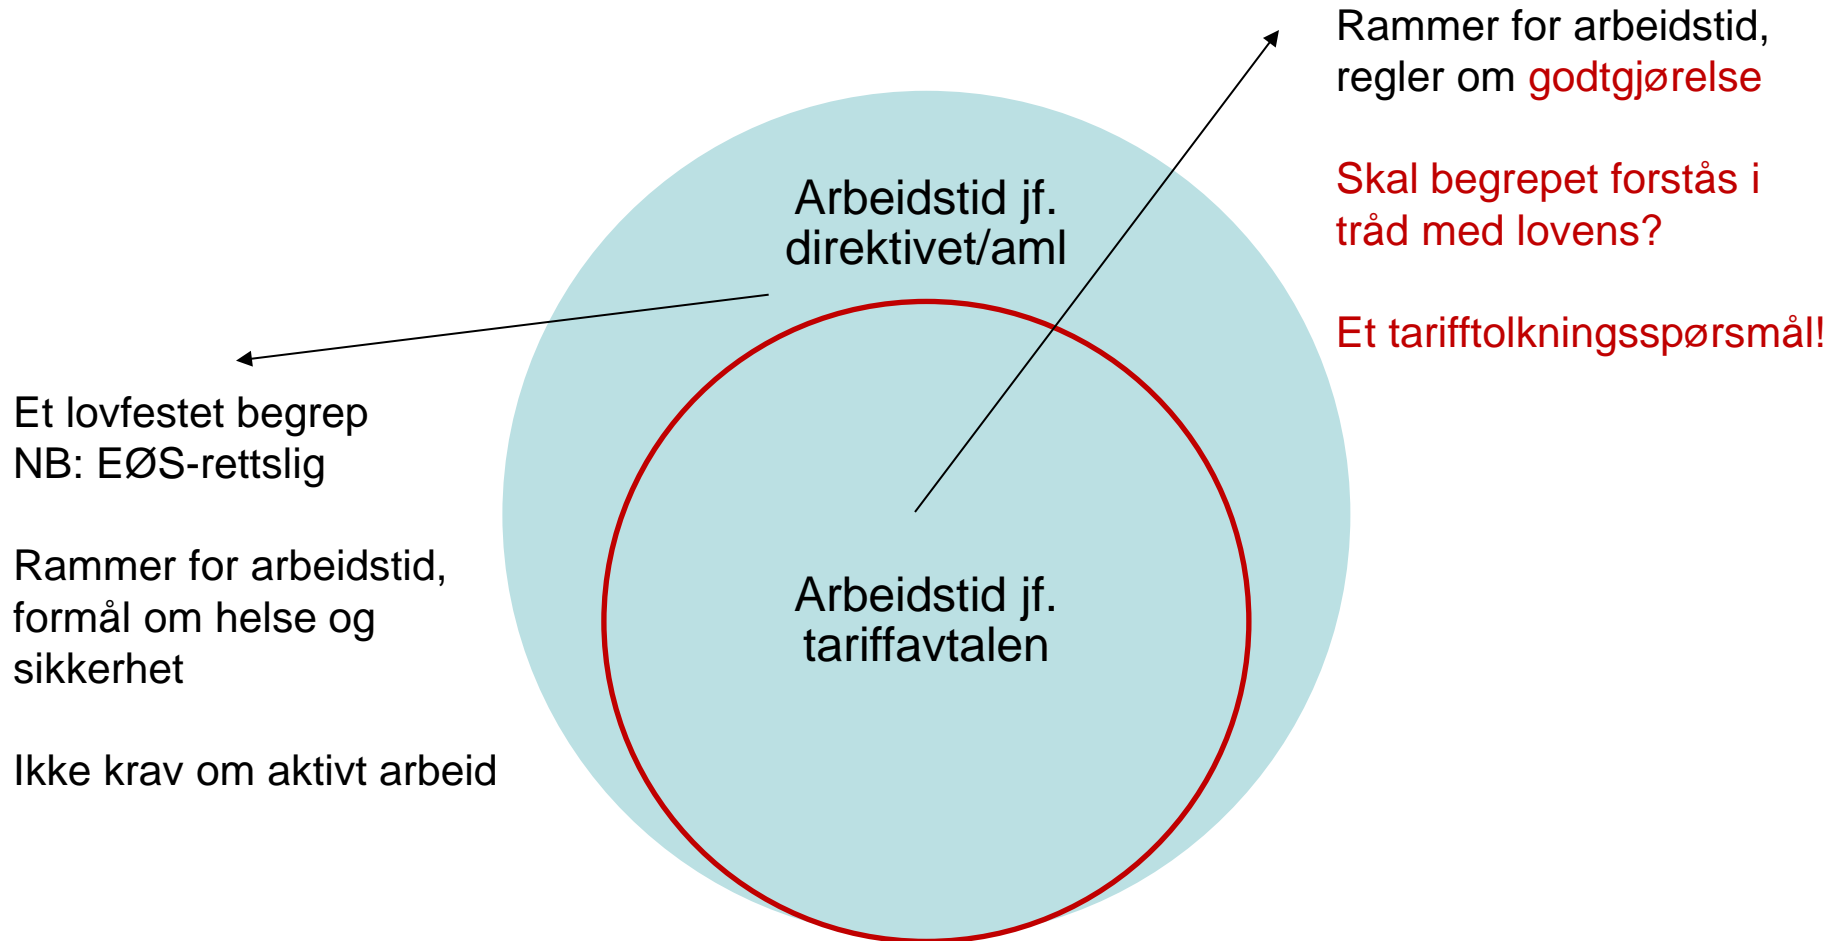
Rammer for arbeidstid, regler om godtgjørelse

Skal begrepet forstås i tråd med lovens?

Et tarifftolkningsspørsmål!

Arbeidstid jf. direktivet/aml

Et lovfestet begrep
NB: EØS-rettslig

Rammer for arbeidstid, formål om helse og sikkerhet

Ikke krav om aktivt arbeid

Arbeidstid jf. tariffavtalen